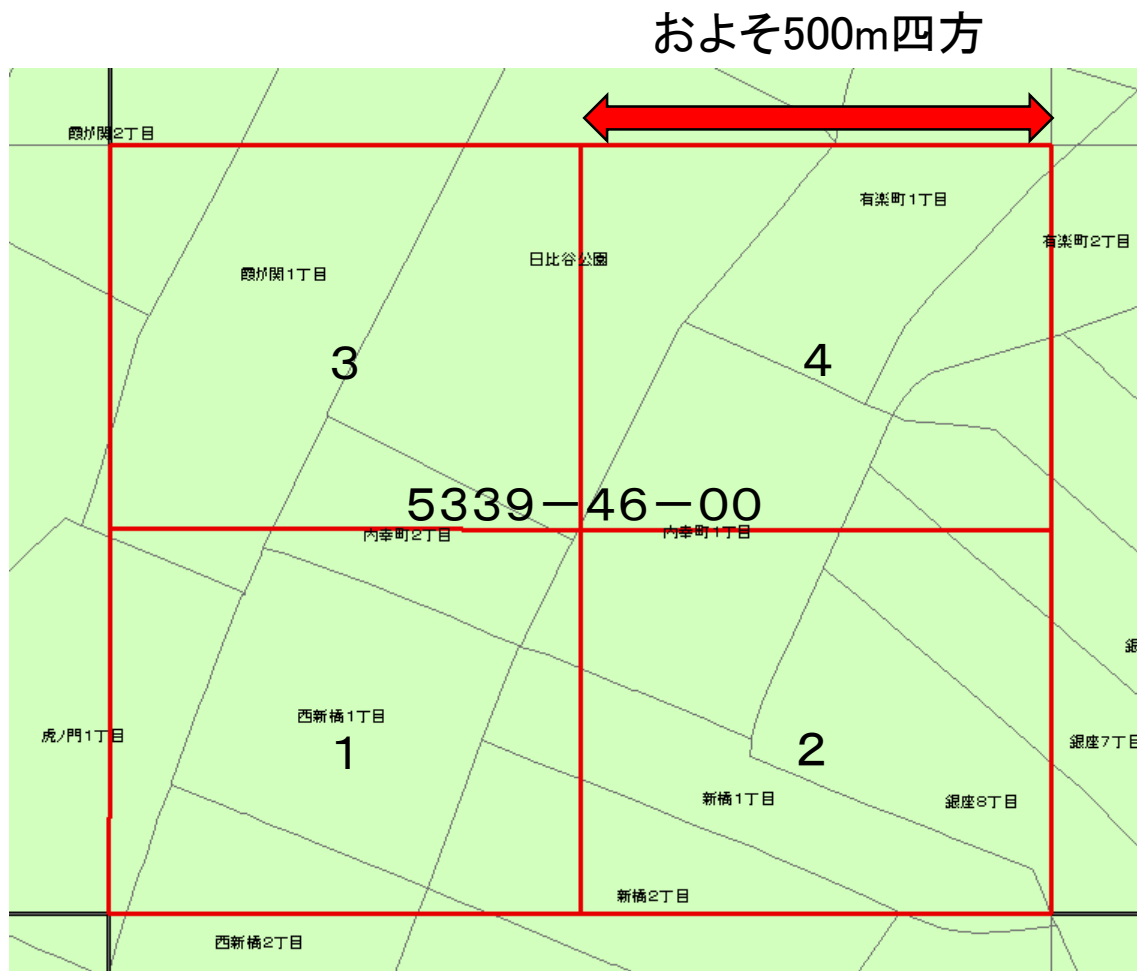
およそ500m四方

霞が関2丁目

有楽町1丁目

有楽町2丁目

日比谷公園

霞が関1丁目

3

4

5339－46－00

内幸町2丁目

内幸町1丁目

銀

虎ノ門1丁目

西新橋1丁目

1

2

銀座7丁目

新橋1丁目

銀座8丁目

新橋2丁目

西新橋2丁目